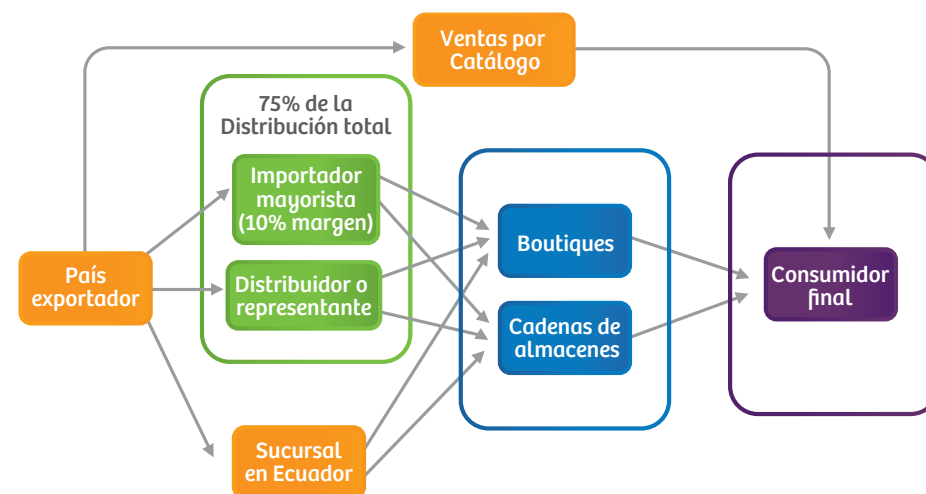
Ventas por Catálogo

75% de la Distribución total

Importador mayorista (10% margen)

Distribuidor o representante

País exportador

Boutiques

Cadenas de almacenes

Consumidor final

Sucursal en Ecuador